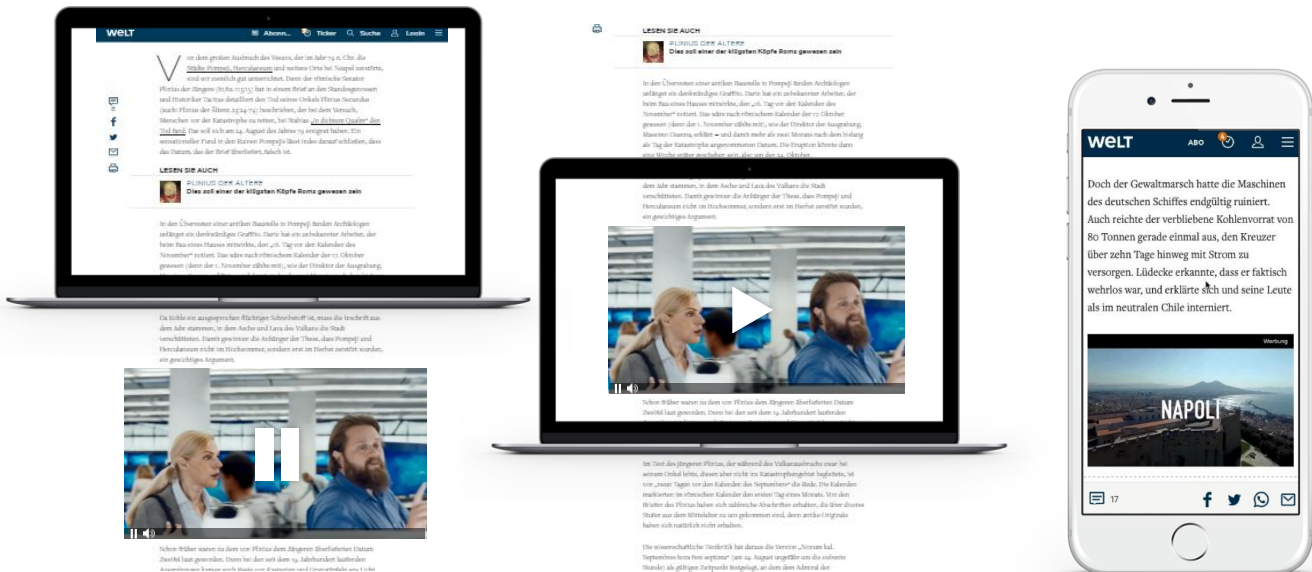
WELT

Abonn... Ticker Suche Login

Vor dem großen Ausbruch des Vesuvs, der im Jahr 79 n. Chr. die Städte Pompeji, Herculaneum und weitere Orte bei Neapel zerstörte, sind wir ziemlich gut unterrichtet. Denn der römische Senator Plinius der Jüngere (61/62–113/15) hat in einem Brief an den Standesgenossen und Historiker Tacitus detailliert den Tod seines Onkels Plinius Secundus (auch: Plinius der Ältere, 23/24–79) beschrieben, der bei dem Versuch, Menschen vor der Katastrophe zu retten, bei Stabiae „in dichtem Qualm" den Tod fand. Das soll sich am 24. August des Jahres 79 ereignet haben. Ein sensationeller Fund in den Ruinen Pompejis lässt indes darauf schließen, dass das Datum, das der Brief überliefert, falsch ist.

LESEN SIE AUCH

PLINIUS DER ÄLTERE
Dies soll einer der klügsten Köpfe Roms gewesen sein

In der Überreste einer antiken Baustelle in Pompeji fanden Archäologen unlängst ein denkwürdiges Graffito. Darin hat ein unbekannter Arbeiter, der beim Bau eines Hauses mitwirkte, den „16. Tag vor den Kalender des November" notiert. Das wäre nach römischem Kalender der 17. Oktober gewesen (denn der 1. November zählte mit), wie der Direktor der Ausgrabung,

Massimo Osanna, erklärt – und damit mehr als zwei Monate nach dem bislang als Tag der Katastrophe angenommenen Datum. Die Eruption könnte dann eine Woche später geschehen sein, also am 24. Oktober.

Da Kohle ein ausgesprochen flüchtiger Schreibstoff ist, muss die Inschrift aus dem Jahr stammen, in dem Asche und Lava des Vulkans die Stadt verschütteten. Damit gewinnen die Anhänger der These, dass Pompeji und Herculaneum nicht im Hochsommer, sondern erst im Herbst zerstört wurden, ein gewichtiges Argument.

Schon früher waren zu dem von Plinius dem Jüngeren überlieferten Datum Zweifel laut geworden. Denn bei den seit dem 19. Jahrhundert laufenden

Im Text des jüngeren Plinius, der während des Vulkanausbruchs rund bei seinem Onkel hörte, dieser aber nicht im Katastrophengebiet begleitete, ist von „neun Tagen vor den Kalender des September" die Rede. Die Kalender markierten im römischen Kalender den ersten Tag eines Monats. Von den Briefen des Plinius haben sich zahlreiche Abschriften erhalten, die über diverse Stufen aus dem Mittelalter zu uns gekommen sind, denn antike Originale haben sich natürlich nicht erhalten.

Die wissenschaftliche Textkritik hat daraus die Version „Nonum kal. Septembres hora fere septima" (am 24. August ungefähr um die siebente Stunde) als gültigen Zeitpunkt festgelegt, an dem dem Admiral der

WELT ABO

Doch der Gewaltmarsch hatte die Maschinen des deutschen Schiffes endgültig ruiniert. Auch reichte der verbliebene Kohlenvorrat von 80 Tonnen gerade einmal aus, den Kreuzer über zehn Tage hinweg mit Strom zu versorgen. Lüdecke erkannte, dass er faktisch wehrlos war, und erklärte sich und seine Leute als im neutralen Chile interniert.

Werbung

NAPOLI

17